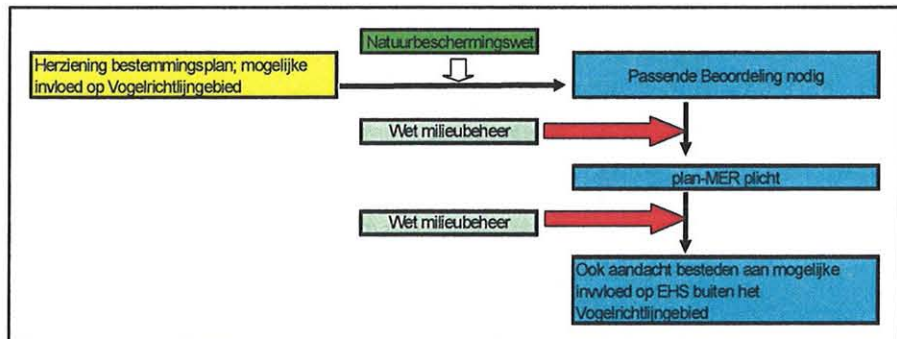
Natuurbeschermingswet

Herziening bestemmingsplan; mogelijke invloed op Vogelrichtlijngebied

Passende Beoordeling nodig

Wet milieubeheer

plan-MER plicht

Wet milieubeheer

Ook aandacht besteden aan mogelijke invvloed op EHS buiten het Vogelrichtlijngebied